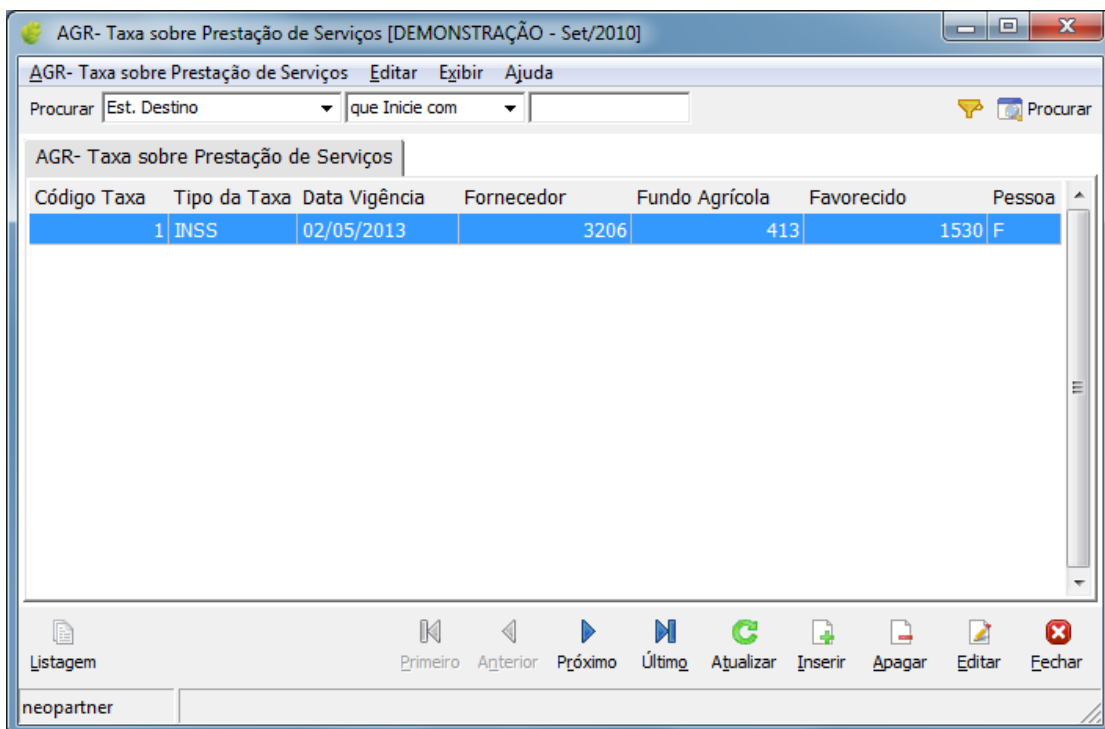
AGR- Taxa sobre Prestação de Serviços [DEMONSTRAÇÃO - Set/2010]

AGR- Taxa sobre Prestação de Serviços Editar Exibir Ajuda

Procurar Est. Destino que Inicie com Procurar

AGR- Taxa sobre Prestação de Serviços

| Código Taxa | Tipo da Taxa | Data Vigência | Fornecedor | Fundo Agrícola | Favorecido | Pessoa |
|---|---|---|---|---|---|---|
| 1 | INSS | 02/05/2013 | 3206 | 413 | 1530 | F |

Listagem Primeiro Anterior Próximo Último Atualizar Inserir Apagar Editar Fechar

neopartner